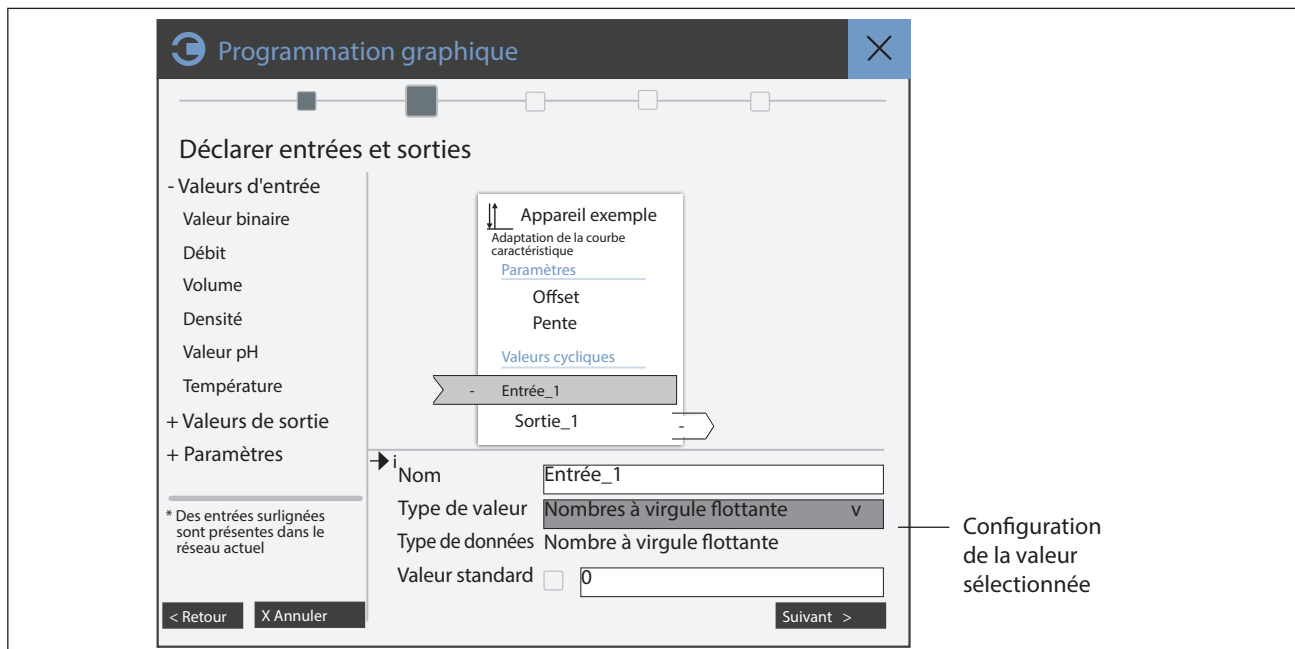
Programmation graphique

Déclarer entrées et sorties

- Valeurs d'entrée
Valeur binaire
Débit
Volume
Densité
Valeur pH
Température
+ Valeurs de sortie
+ Paramètres

* Des entrées surlignées sont présentes dans le réseau actuel

< Retour
X Annuler

Appareil exemple
Adaptation de la courbe caractéristique
Paramètres
Offset
Pente
Valeurs cycliques
- Entrée_1
Sortie_1 -

i
Nom Entrée_1
Type de valeur Nombres à virgule flottante v
Type de données Nombre à virgule flottante
Valeur standard 0

Suivant >

Configuration de la valeur sélectionnée